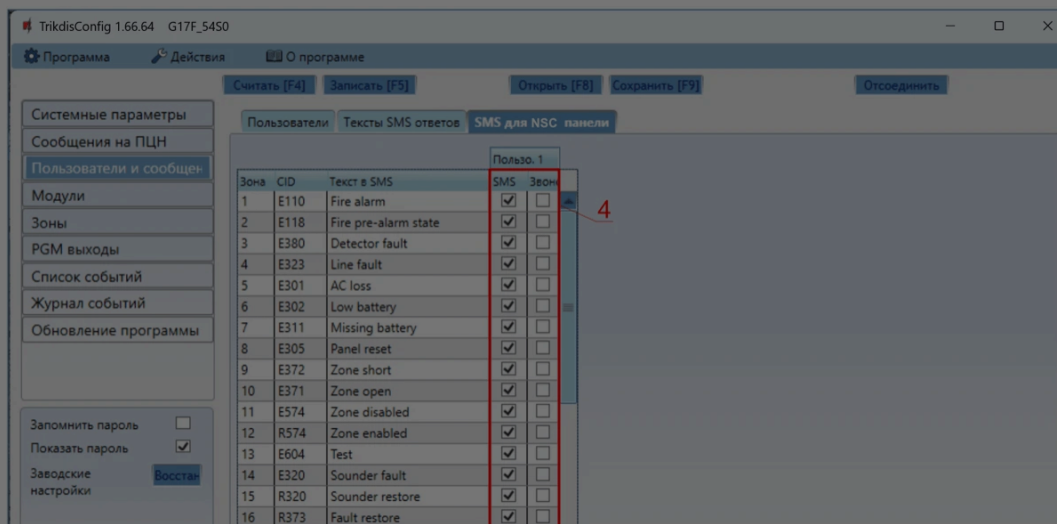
TrikdisConfig 1.66.64 G17F_54S0

Программа Действия О программе

Считать [F4] Записать [F5] Открыть [F8] Сохранить [F9] Отсоединить

Системные параметры
Сообщения на ПЦН
Пользователи и сообщен
Модули
Зоны
PGM выходы
Список событий
Журнал событий
Обновление программы

Запомнить пароль
Показать пароль
Заводские настройки Восстан

Пользователи | Тексты SMS ответов | SMS для NSC панели

| Зона | CID | Текст в SMS | Пользо. 1 SMS | Звон |
|---|---|---|---|---|
| 1 | E110 | Fire alarm | ☑ | ☐ |
| 2 | E118 | Fire pre-alarm state | ☑ | ☐ |
| 3 | E380 | Detector fault | ☑ | ☐ |
| 4 | E323 | Line fault | ☑ | ☐ |
| 5 | E301 | AC loss | ☑ | ☐ |
| 6 | E302 | Low battery | ☑ | ☐ |
| 7 | E311 | Missing battery | ☑ | ☐ |
| 8 | E305 | Panel reset | ☑ | ☐ |
| 9 | E372 | Zone short | ☑ | ☐ |
| 10 | E371 | Zone open | ☑ | ☐ |
| 11 | E574 | Zone disabled | ☑ | ☐ |
| 12 | R574 | Zone enabled | ☑ | ☐ |
| 13 | E604 | Test | ☑ | ☐ |
| 14 | E320 | Sounder fault | ☑ | ☐ |
| 15 | R320 | Sounder restore | ☑ | ☐ |
| 16 | R373 | Fault restore | ☑ | ☐ |

4